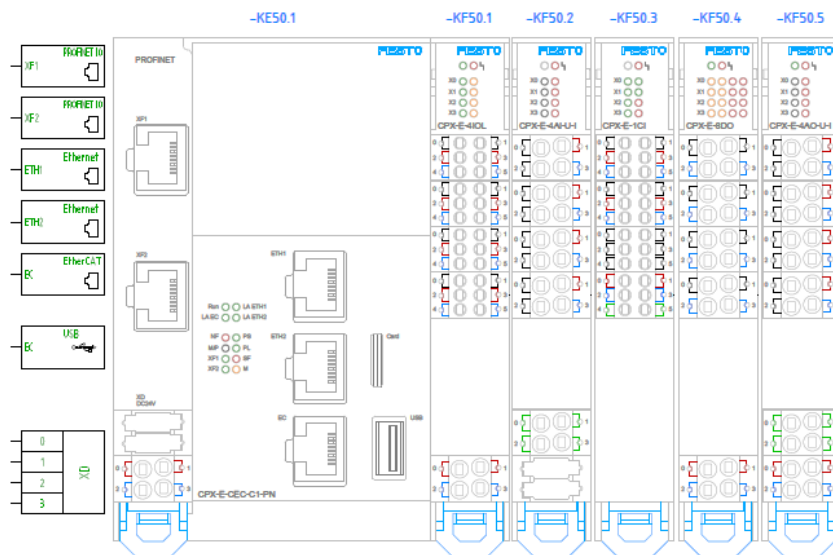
-KE50.1

-KF50.1

-KF50.2

-KF50.3

-KF50.4

-KF50.5

XF1 PROFINET IO

XF2 PROFINET IO

ETH1 Ethernet

ETH2 Ethernet

EC EtherCAT

EC USB

0
1
2
3
XD

PROFINET

XF1

XF2

FESTO

ETH1

Run LA ETH1
LA EC LA ETH2

MF PS
MP PL
XF1 SF
XF2 M

ETH2

Card

EC

USB

XD
DC24V

CPX-E-CEC-C1-PN

FESTO
X0
X1
X2
X3
CPX-E-4IOL

FESTO
X0
X1
X2
X3
CPX-E-4AI-U-I

FESTO
X0
X1
X2
X3
CPX-E-1CI

FESTO
CPX-E-8DO

FESTO
X0
X1
X2
X3
CPX-E-4AO-U-I